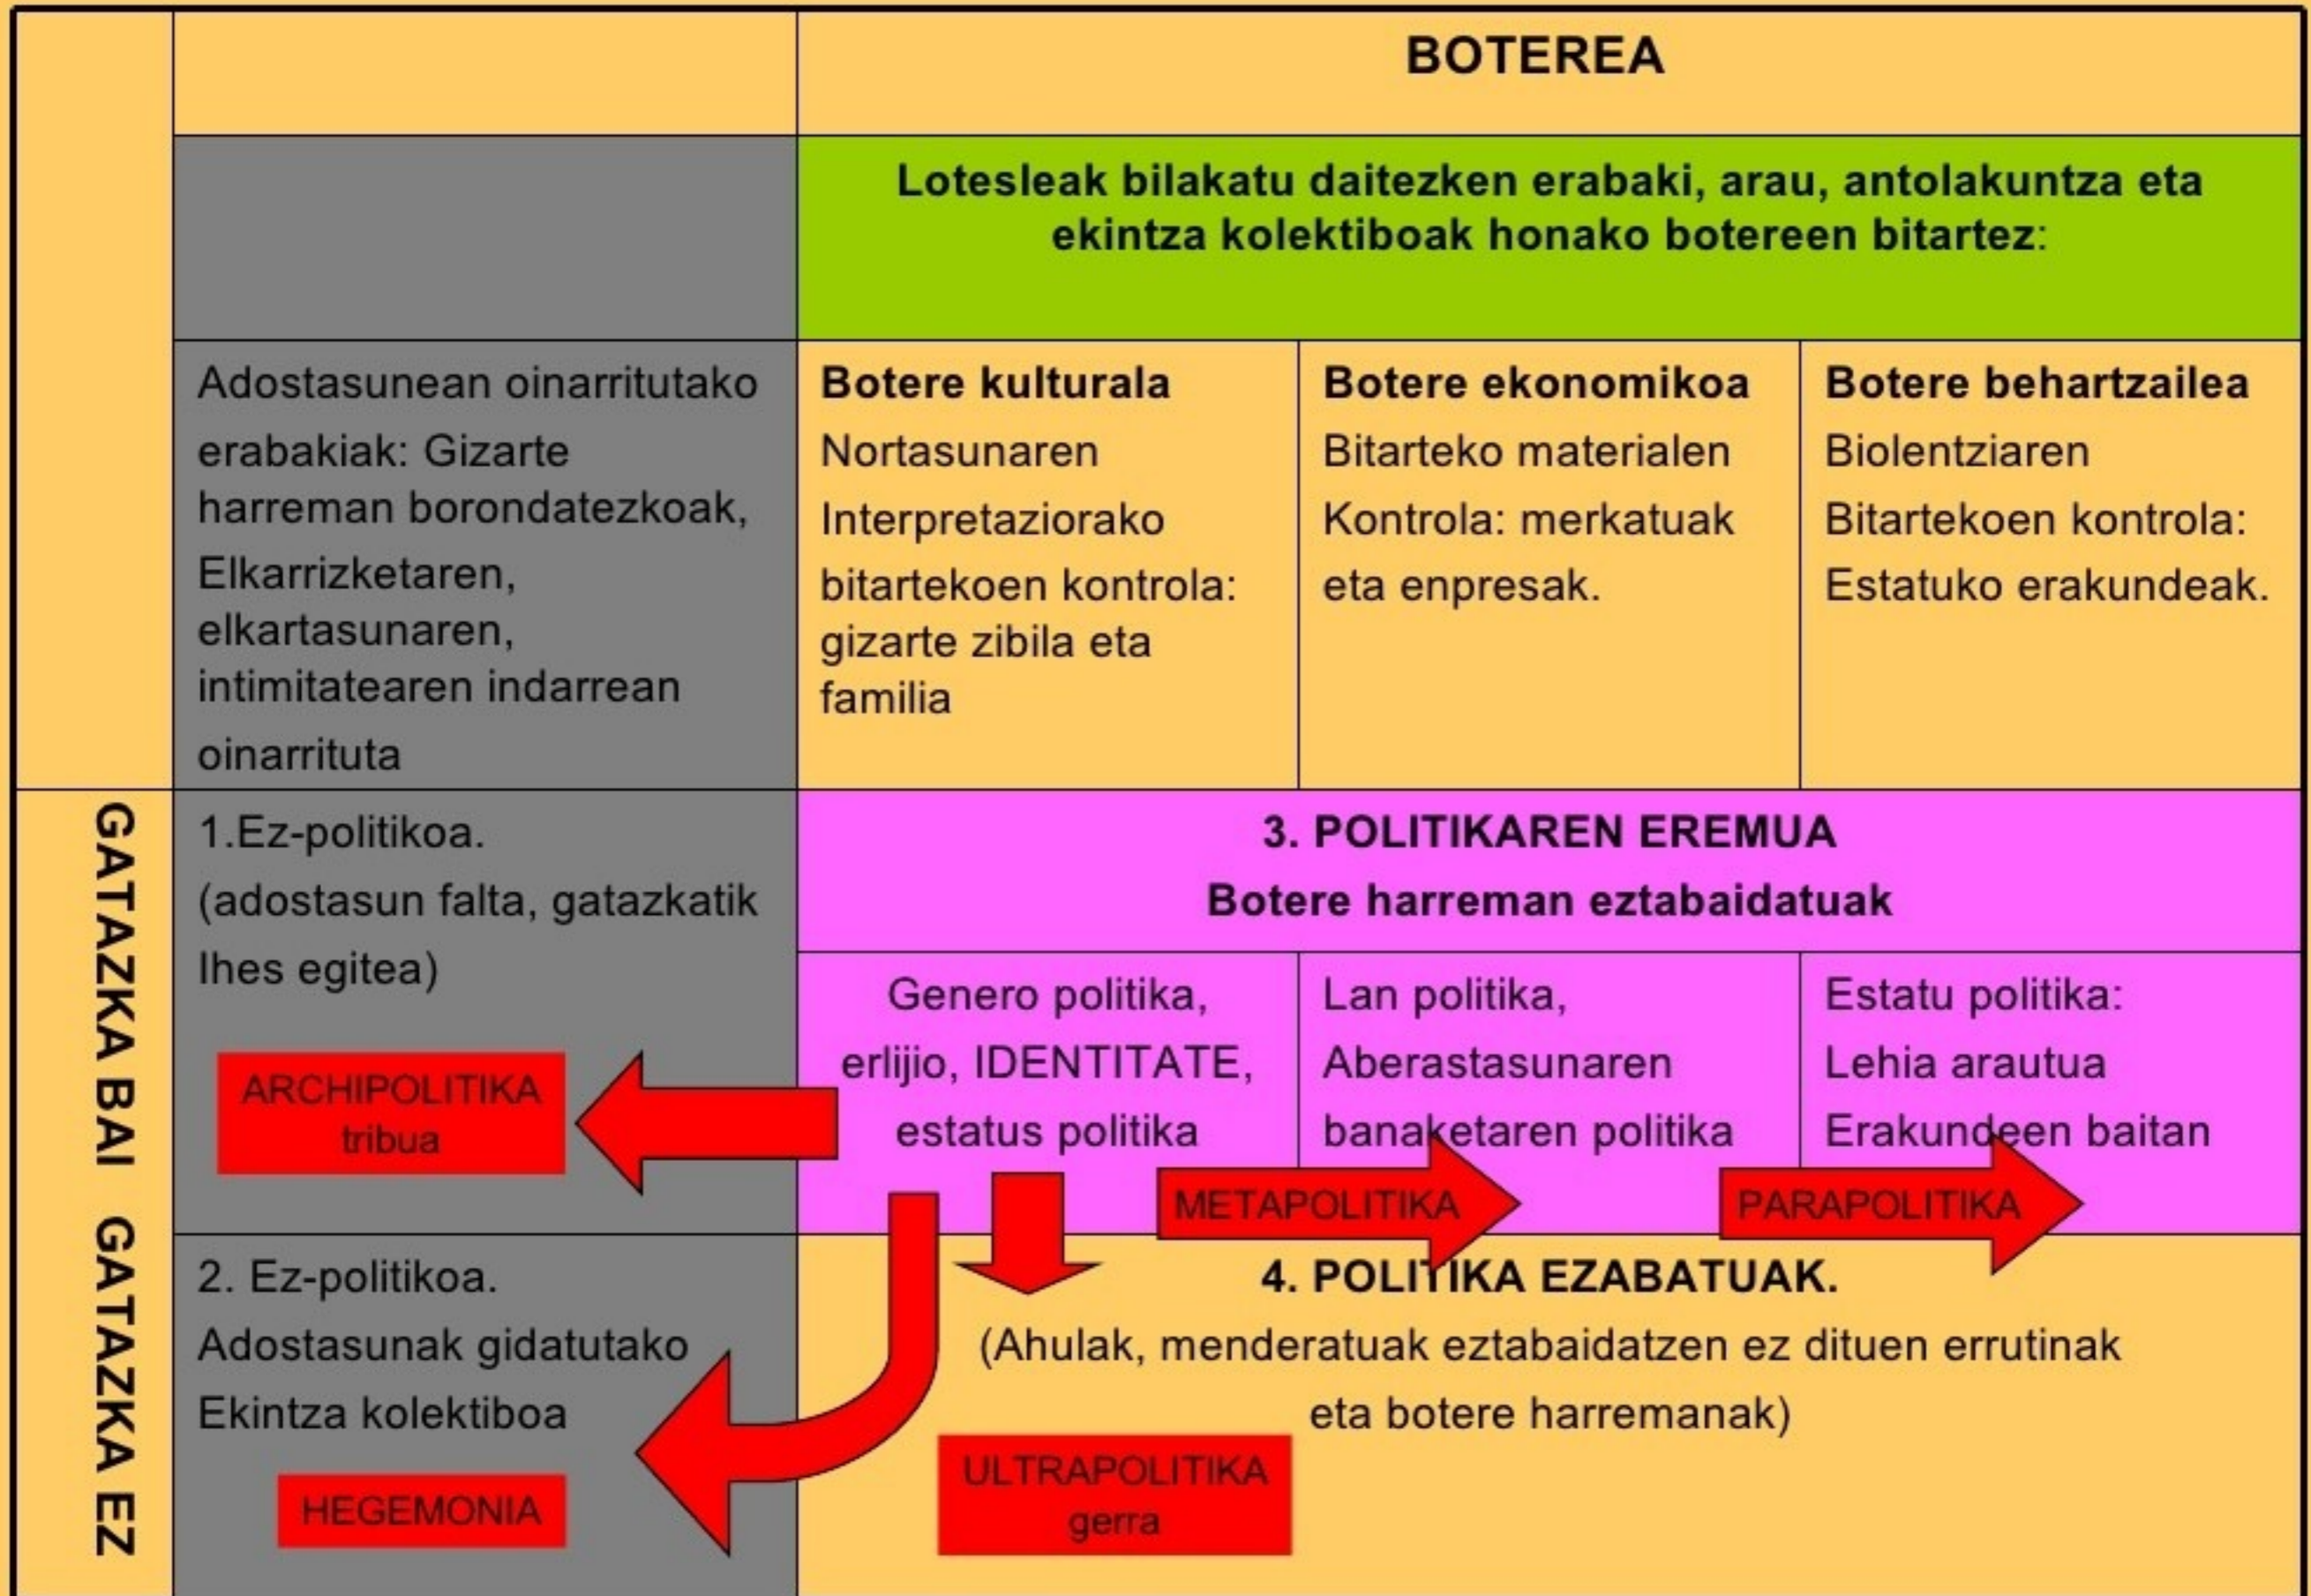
BOTEREA

Lotesleak bilakatu daitezken erabaki, arau, antolakuntza eta ekintza kolektiboak honako botereen bitartez:

Adostasunean oinarritutako erabakiak: Gizarte harreman borondatezkoak, Elkarrizketaren, elkartasunaren, intimitatearen indarrean oinarrituta

Botere kulturala
Nortasunaren Interpretaziorako bitartekoen kontrola: gizarte zibila eta familia

Botere ekonomikoa
Bitarteko materialen Kontrola: merkatuak eta enpresak.

Botere behartzailea
Biolentziaren Bitartekoen kontrola: Estatuko erakundeak.

GATAZKA BAI GATAZKA EZ

1.Ez-politikoa. (adostasun falta, gatazkatik Ihes egitea)

ARCHIPOLITIKA
tribua

3. POLITIKAREN EREMUA
Botere harreman eztabaidatuak

Genero politika, erlijio, IDENTITATE, estatus politika

Lan politika, Aberastasunaren banaketaren politika

Estatu politika: Lehia arautua Erakundeen baitan

METAPOLITIKA

PARAPOLITIKA

2. Ez-politikoa. Adostasunak gidatutako Ekintza kolektiboa

HEGEMONIA

4. POLITIKA EZABATUAK.
(Ahulak, menderatuak eztabaidatzen ez dituen errutinak eta botere harremanak)

ULTRAPOLITIKA
gerra